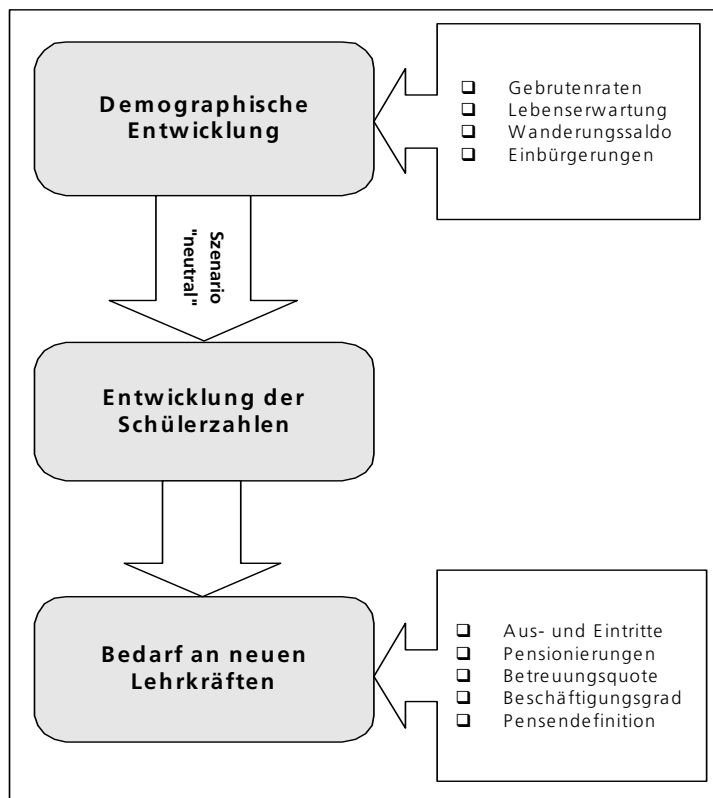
Demographische Entwicklung

- Gebrutenraten
- Lebenserwartung
- Wanderungssaldo
- Einbürgerungen

Szenario "neutral"

Entwicklung der Schülerzahlen

Bedarf an neuen Lehrkräften

- Aus- und Eintritte
- Pensionierungen
- Betreuungsquote
- Beschäftigungsgrad
- Pensendefinition